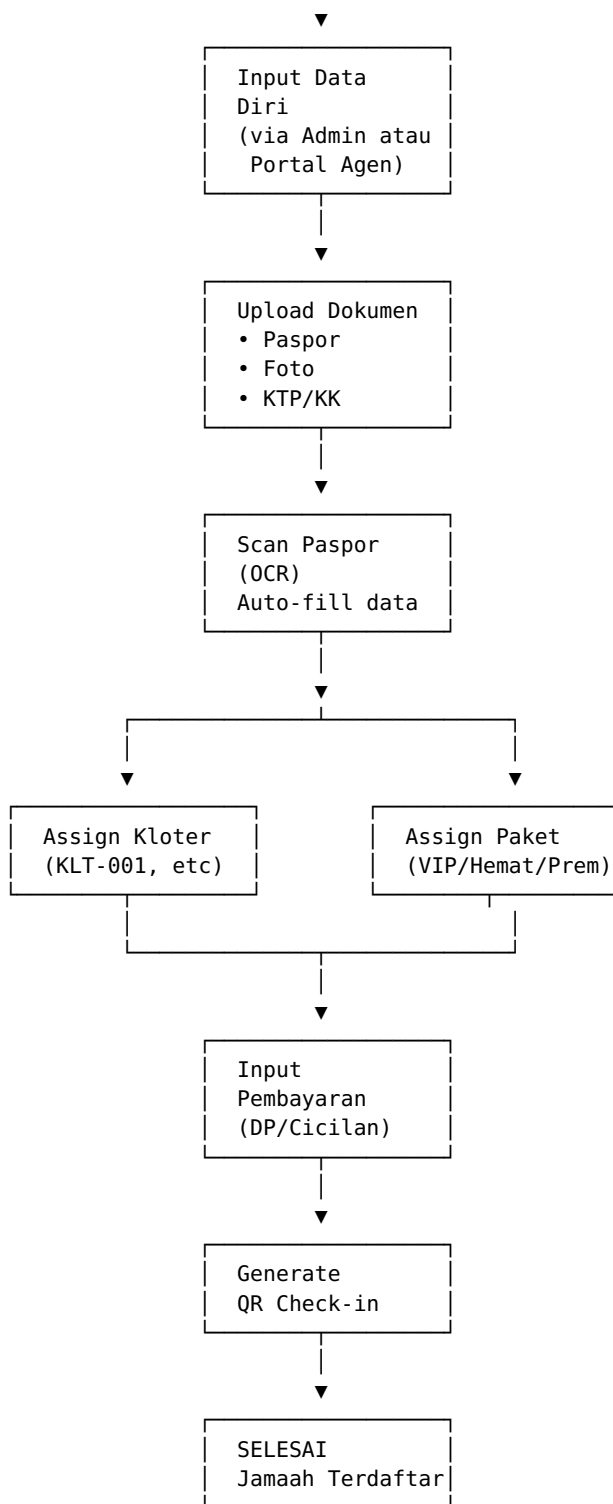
Input Data
Diri
(via Admin atau
Portal Agen)

Upload Dokumen
• Paspor
• Foto
• KTP/KK

Scan Paspor
(OCR)
Auto-fill data

Assign Kloter
(KLT-001, etc)

Assign Paket
(VIP/Hemat/Prem)

Input
Pembayaran
(DP/Cicilan)

Generate
QR Check-in

SELESAI
Jamaah Terdaftar